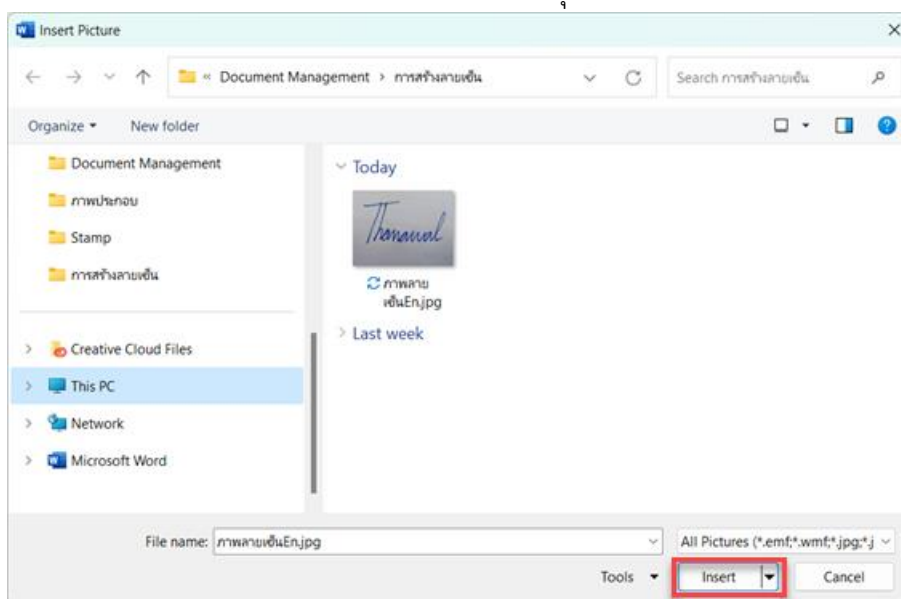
ฯ

Insert Picture

« Document Management › การสร้างลายเซ็น

Search การสร้างลายเซ็น

Organize ▾ New folder

Document Management

ภาพประกอบ

Stamp

การสร้างลายเซ็น

Creative Cloud Files

This PC

Network

Microsoft Word

Today

Thanawal

ภาพลายเซ็นEn.jpg

Last week

File name: ภาพลายเซ็นEn.jpg

All Pictures (*.emf;*.wmf;*.jpg;*.j

Tools ▾

Insert

Cancel